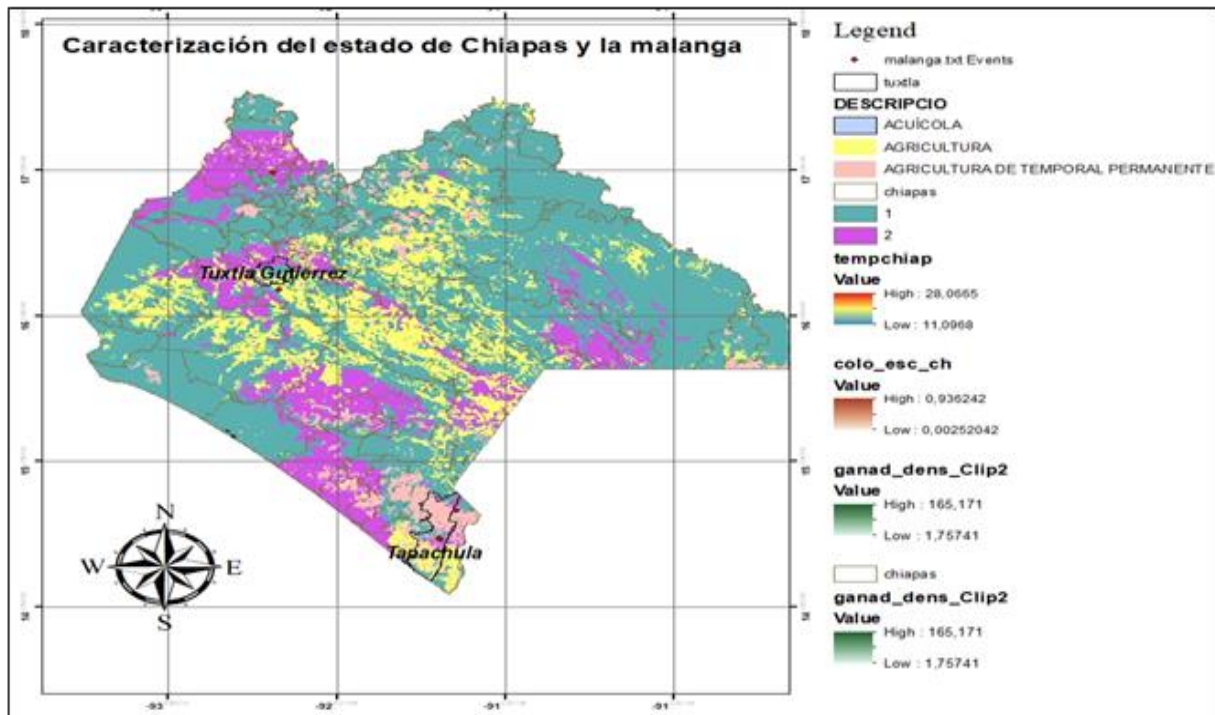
Caracterización del estado de Chiapas y la malanga

Tuxtla Gutierrez

Tapachula

N
S
W
E

-93
-92
-91
-91

17
16
15
14

Legend
malanga.txt Events
tuxtla
DESCRIPCIO
ACUÍCOLA
AGRICULTURA
AGRICULTURA DE TEMPORAL PERMANENTE
chiapas
1
2
tempchiap
Value
High : 28,0665
Low : 11,0968
colo_esc_ch
Value
High : 0,936242
Low : 0,00252042
ganad_dens_Clip2
Value
High : 165,171
Low : 1,75741
chiapas
ganad_dens_Clip2
Value
High : 165,171
Low : 1,75741